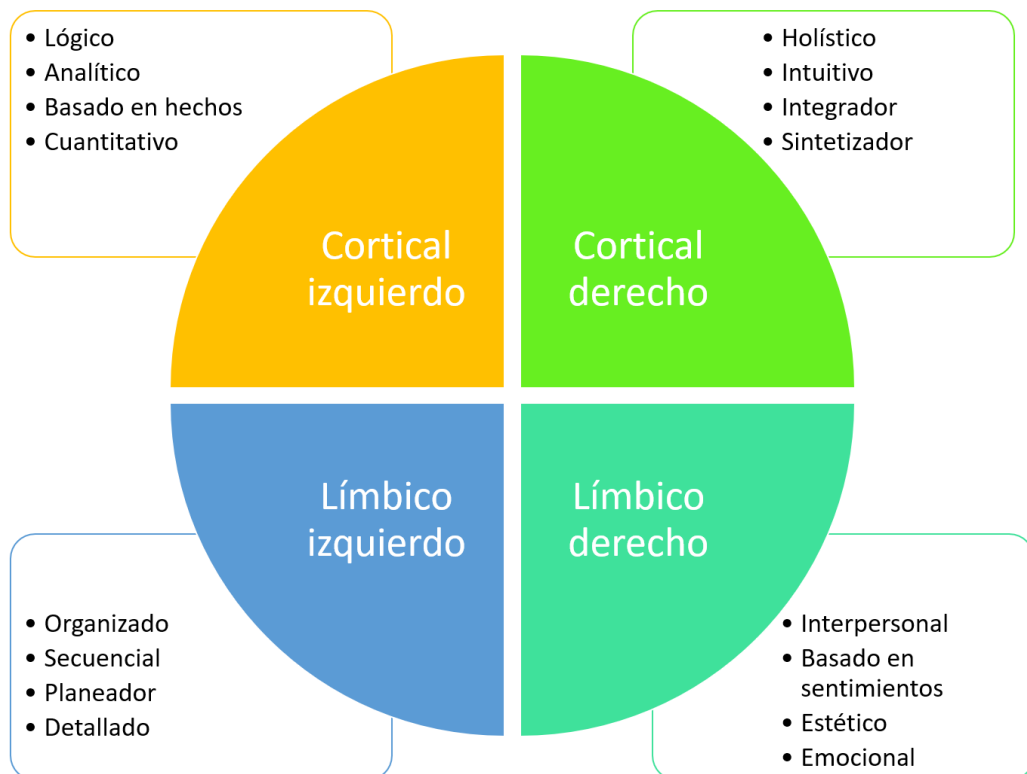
- Lógico
- Analítico
- Basado en hechos
- Cuantitativo

- Holístico
- Intuitivo
- Integrador
- Sintetizador

Cortical izquierdo

Cortical derecho

Límbico izquierdo

Límbico derecho

- Organizado
- Secuencial
- Planeador
- Detallado

- Interpersonal
- Basado en sentimientos
- Estético
- Emocional